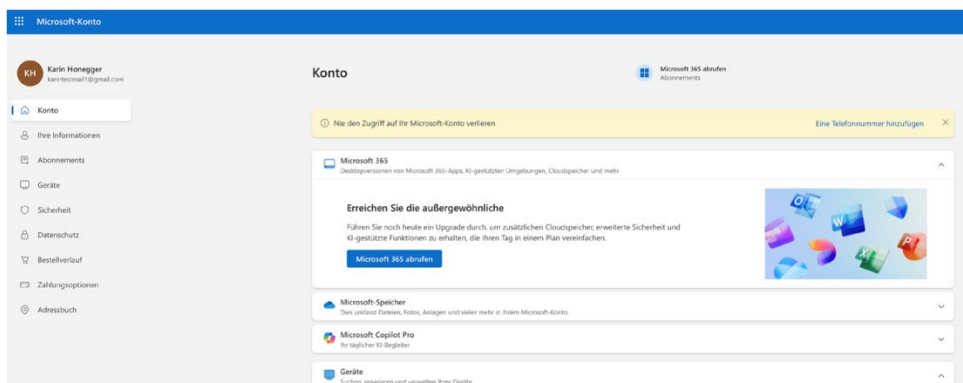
Microsoft-Konto

KH Karin Honegger
karintestmail1@gmail.com

Konto
Ihre Informationen
Abonnements
Geräte
Sicherheit
Datenschutz
Bestellverlauf
Zahlungsoptionen
Adressbuch

Konto

Microsoft 365 abrufen
Abonnements

Nie den Zugriff auf Ihr Microsoft-Konto verlieren
Eine Telefonnummer hinzufügen

Microsoft 365
Desktopversionen von Microsoft 365-Apps, KI-gestützten Umgebungen, Cloudspeicher und mehr

Erreichen Sie die außergewöhnliche

Führen Sie noch heute ein Upgrade durch, um zusätzlichen Cloudspeicher, erweiterte Sicherheit und KI-gestützte Funktionen zu erhalten, die Ihren Tag in einem Plan vereinfachen.

Microsoft 365 abrufen

Microsoft-Speicher
Dies umfasst Dateien, Fotos, Anlagen und vieles mehr in Ihrem Microsoft-Konto

Microsoft Copilot Pro
Ihr täglicher KI-Begleiter

Geräte
Suchen, reparieren und verwalten Ihrer Geräte